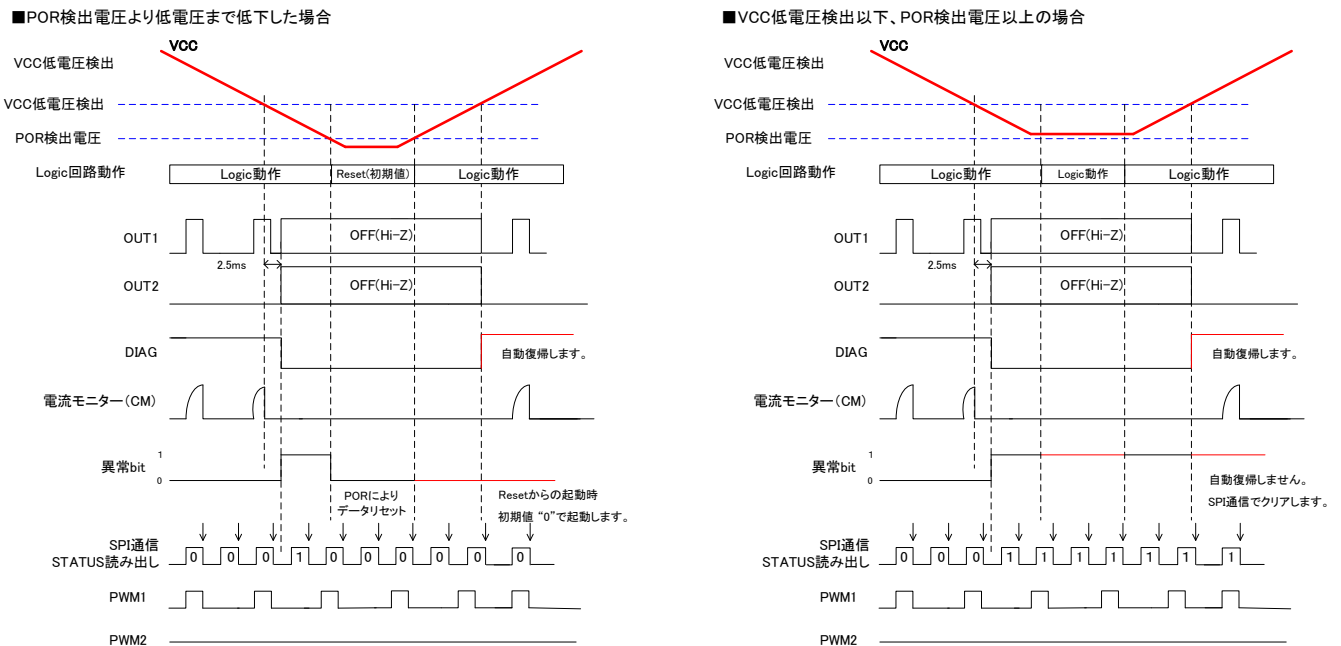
■POR検出電圧より低電圧まで低下した場合

VCC

VCC低電圧検出

VCC低電圧検出

POR検出電圧

Logic回路動作

Logic動作 | Reset(初期値) | Logic動作

OUT1

OFF(Hi-Z)

2.5ms

OUT2

OFF(Hi-Z)

DIAG

自動復帰します。

電流モニター(CM)

異常bit

1

0

PORにより
データリセット

Resetからの起動時
初期値 "0"で起動します。

SPI通信
STATUS読み出し

0 0 0 1 0 0 0 0 0 0

PWM1

PWM2

■VCC低電圧検出以下、POR検出電圧以上の場合

VCC

VCC低電圧検出

VCC低電圧検出

POR検出電圧

Logic回路動作

Logic動作 | Logic動作 | Logic動作

OUT1

OFF(Hi-Z)

2.5ms

OUT2

OFF(Hi-Z)

DIAG

自動復帰します。

電流モニター(CM)

異常bit

1

0

自動復帰しません。
SPI通信でクリアします。

SPI通信
STATUS読み出し

0 0 0 1 1 1 1 1 1 1

PWM1

PWM2